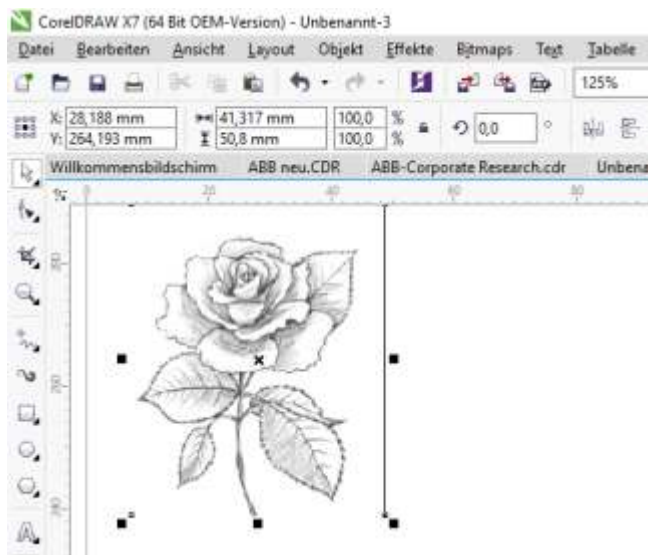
CorelDRAW X7 (64 Bit OEM-Version) - Unbenannt-3

Datei Bearbeiten Ansicht Layout Objekt Effekte Bitmaps Text Tabelle

125%

X: 28,188 mm
Y: 264,193 mm
41,317 mm
50,8 mm
100,0 %
100,0 %
0,0 °

Willkommensbildschirm ABB neu.CDR ABB-Corporate Research.cdr Unbena

20 40 60 80